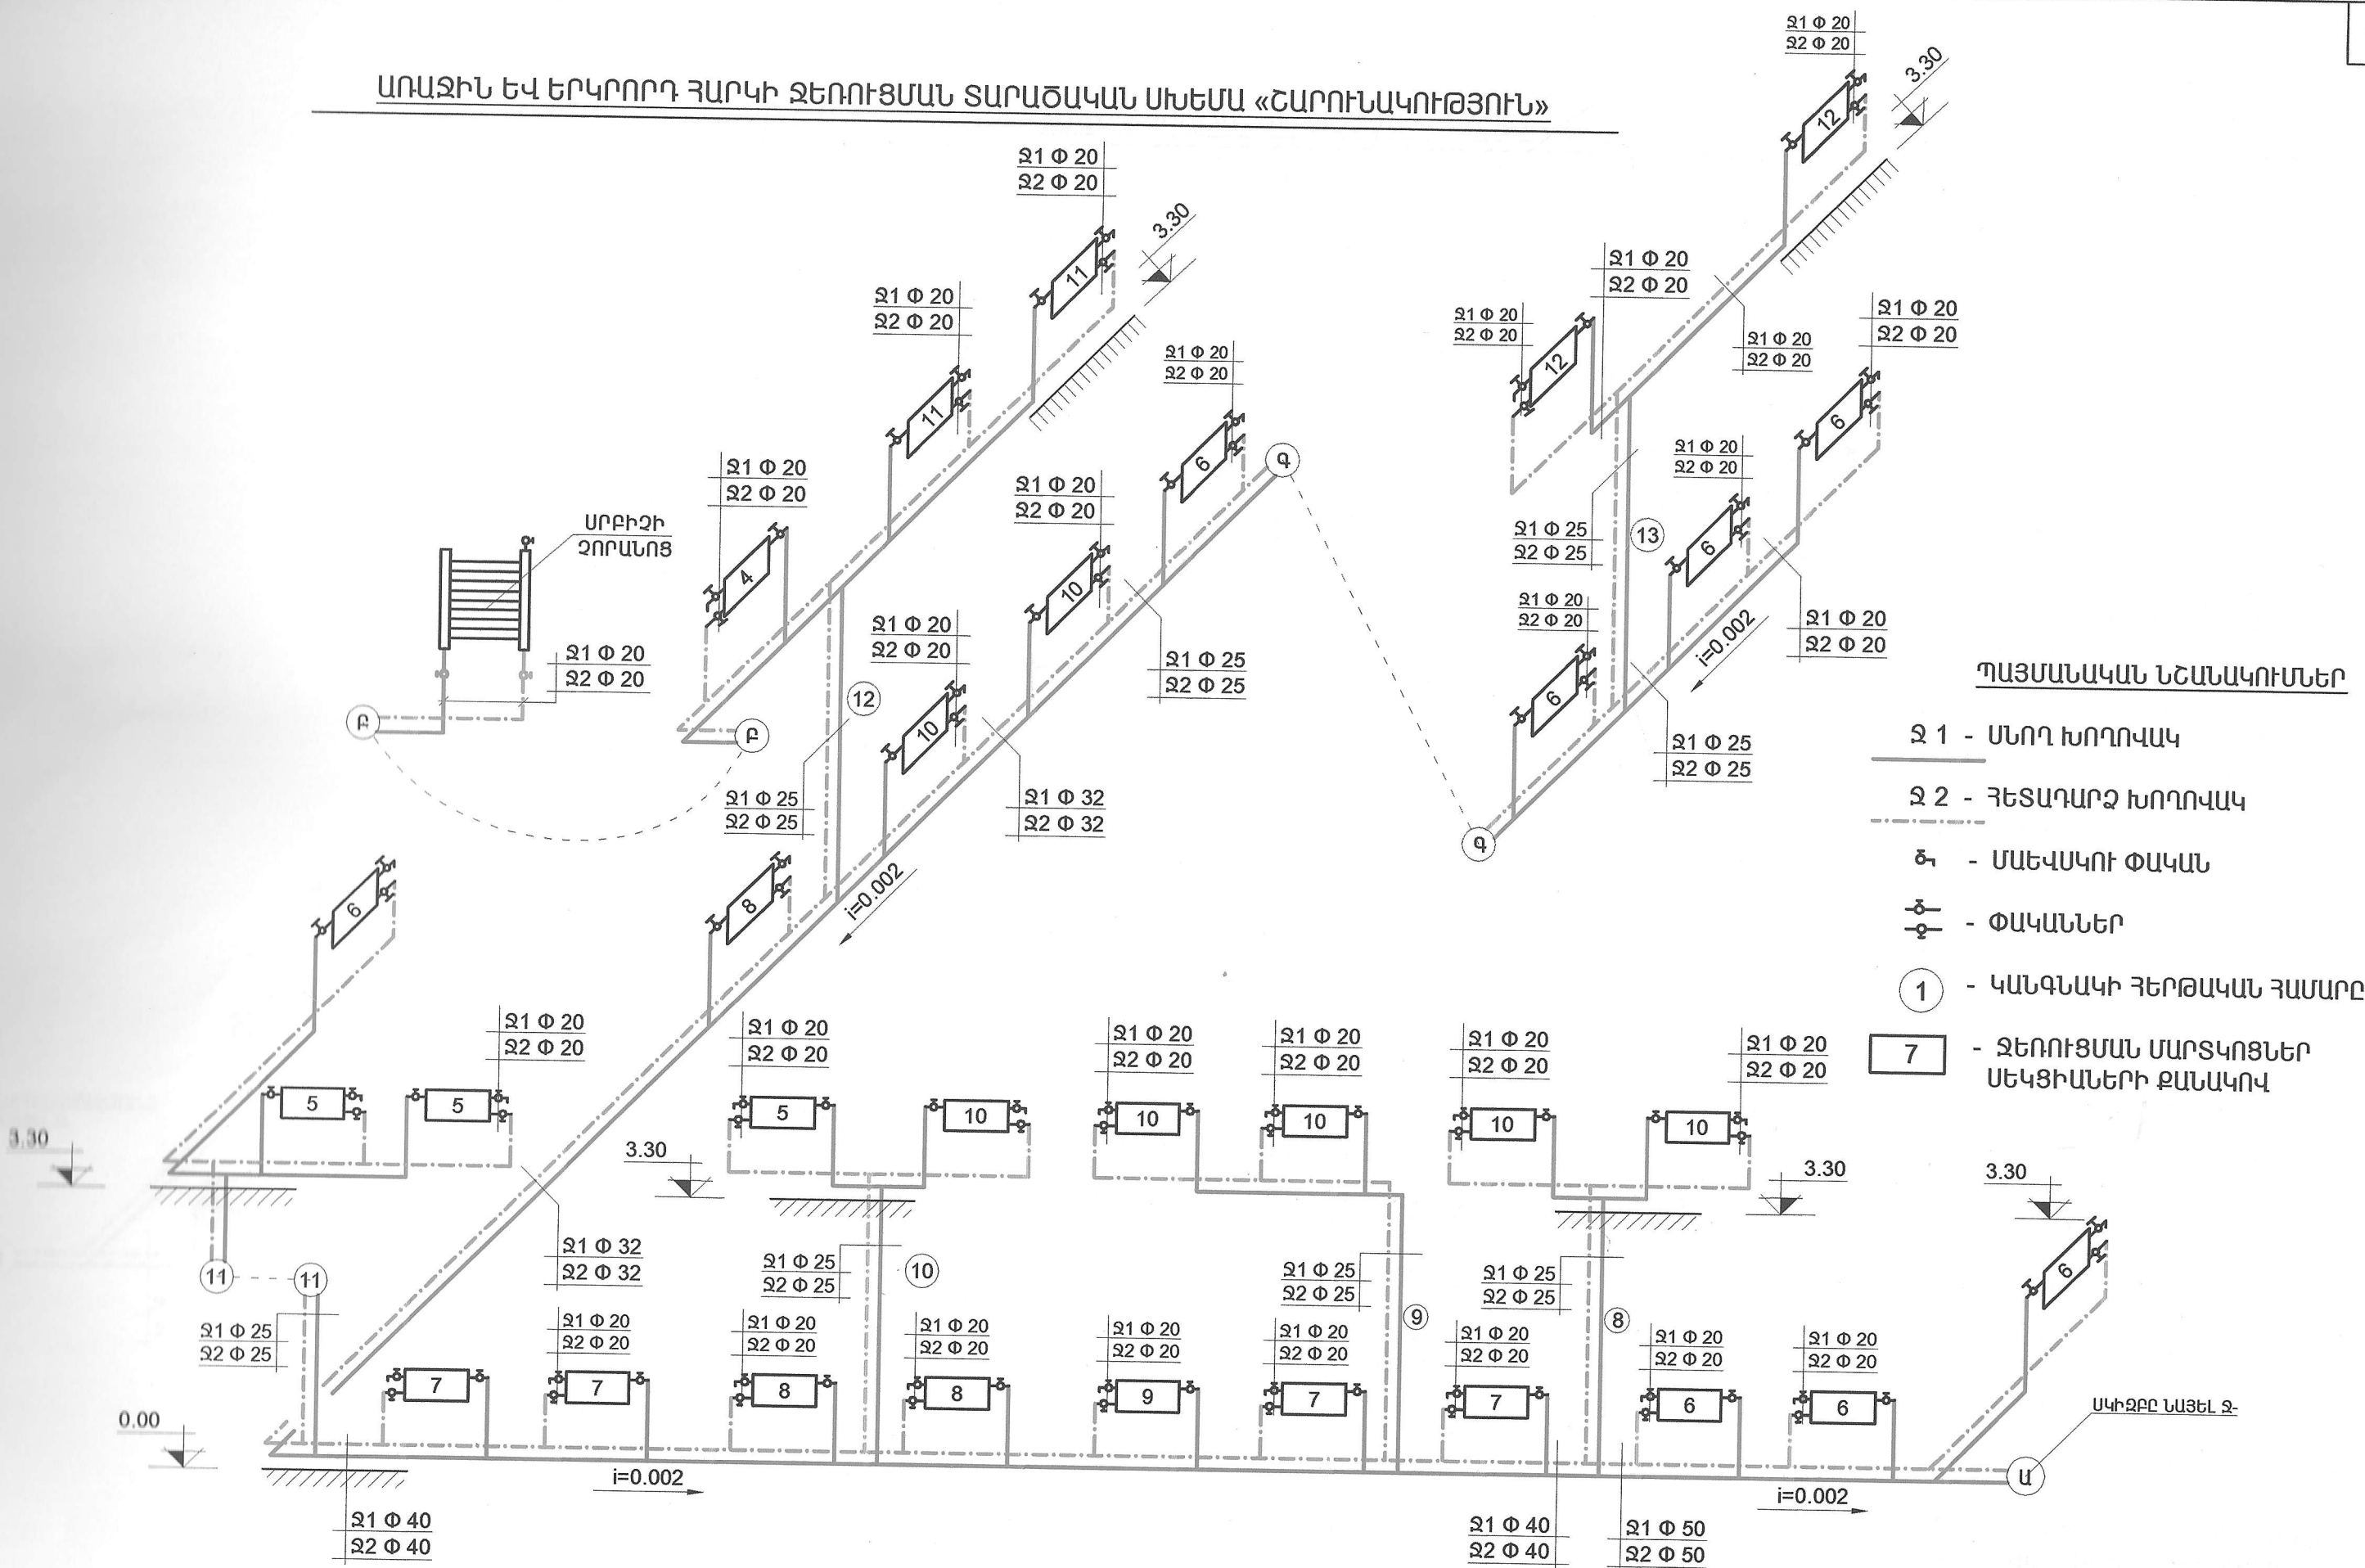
ԱՌԱՋԻՆ ԵՎ ԵՐԿՐՈՐԴ ՀԱՐԿԻ ՋԵՌՈՒՑՄԱՆ ՏԱՐԱԾԱԿԱՆ ՍԽԵՄԱ «ՇԱՐՈՒՆԱԿՈՒԹՅՈՒՆ»

Ջ1 Φ 20
Ջ2 Φ 20

3.30

11

Ջ1 Φ 20
Ջ2 Φ 20

11

Ջ1 Φ 20
Ջ2 Φ 20

Ջ1 Φ 20
Ջ2 Φ 20

4

ՍՐԲԻՉԻ ՉՈՐԱՆՈՑ

Ջ1 Φ 20
Ջ2 Φ 20

Բ

Բ

12

Ջ1 Φ 20
Ջ2 Φ 20

6

Գ

Ջ1 Φ 20
Ջ2 Φ 20

10

Ջ1 Φ 20
Ջ2 Φ 20

10

Ջ1 Φ 25
Ջ2 Φ 25

Ջ1 Φ 25
Ջ2 Φ 25

Ջ1 Φ 32
Ջ2 Φ 32

8

i=0.002

6

Ջ1 Φ 20
Ջ2 Φ 20

12

Ջ1 Φ 20
Ջ2 Φ 20

3.30

Ջ1 Φ 20
Ջ2 Φ 20

12

Ջ1 Φ 20
Ջ2 Φ 20

Ջ1 Φ 20
Ջ2 Φ 20

6

Ջ1 Φ 20
Ջ2 Φ 20

Ջ1 Φ 25
Ջ2 Φ 25

13

6

Ջ1 Φ 20
Ջ2 Φ 20

i=0.002

Ջ1 Φ 20
Ջ2 Φ 20

6

Ջ1 Φ 25
Ջ2 Φ 25

Գ

ՊԱՅՄԱՆԱԿԱՆ ՆՇԱՆԱԿՈՒՄՆԵՐ

Ջ 1 - ՍՆՈՂ ԽՈՂՈՎԱԿ

Ջ 2 - ՀԵՏԱԴԱՐՁ ԽՈՂՈՎԱԿ

- ՄԱԵՎՍԿՈՒ ՓԱԿԱՆ

- ՓԱԿԱՆՆԵՐ

1 - ԿԱՆԳՆԱԿԻ ՀԵՐԹԱԿԱՆ ՀԱՄԱՐԸ

7 - ՋԵՌՈՒՑՄԱՆ ՄԱՐՏԿՈՑՆԵՐ ՍԵԿՑԻԱՆԵՐԻ ՔԱՆԱԿՈՎ

Ջ1 Φ 20
Ջ2 Φ 20

Ջ1 Φ 20
Ջ2 Φ 20

Ջ1 Φ 20
Ջ2 Φ 20

Ջ1 Φ 20
Ջ2 Φ 20

Ջ1 Φ 20
Ջ2 Φ 20

Ջ1 Φ 20
Ջ2 Φ 20

3.30

5 5 5 10 10 10 10 10

3.30

3.30

3.30

3.30

Ջ1 Φ 32
Ջ2 Φ 32

Ջ1 Φ 25
Ջ2 Φ 25

10

Ջ1 Φ 25
Ջ2 Φ 25

9

Ջ1 Φ 25
Ջ2 Φ 25

8

6

11 11

Ջ1 Φ 25
Ջ2 Φ 25

Ջ1 Φ 20
Ջ2 Φ 20

Ջ1 Φ 20
Ջ2 Φ 20

Ջ1 Φ 20
Ջ2 Φ 20

Ջ1 Φ 20
Ջ2 Φ 20

Ջ1 Φ 20
Ջ2 Φ 20

Ջ1 Φ 20
Ջ2 Φ 20

Ջ1 Φ 20
Ջ2 Φ 20

Ջ1 Φ 20
Ջ2 Φ 20

Ջ1 Φ 20
Ջ2 Φ 20

7 7 8 8 9 7 7 6 6

0.00

ՍԿԻԶԲԸ ՆԱՅԵԼ Ջ-

i=0.002

Ա

i=0.002

Ջ1 Φ 40
Ջ2 Φ 40

Ջ1 Φ 40
Ջ2 Φ 40

Ջ1 Φ 50
Ջ2 Φ 50